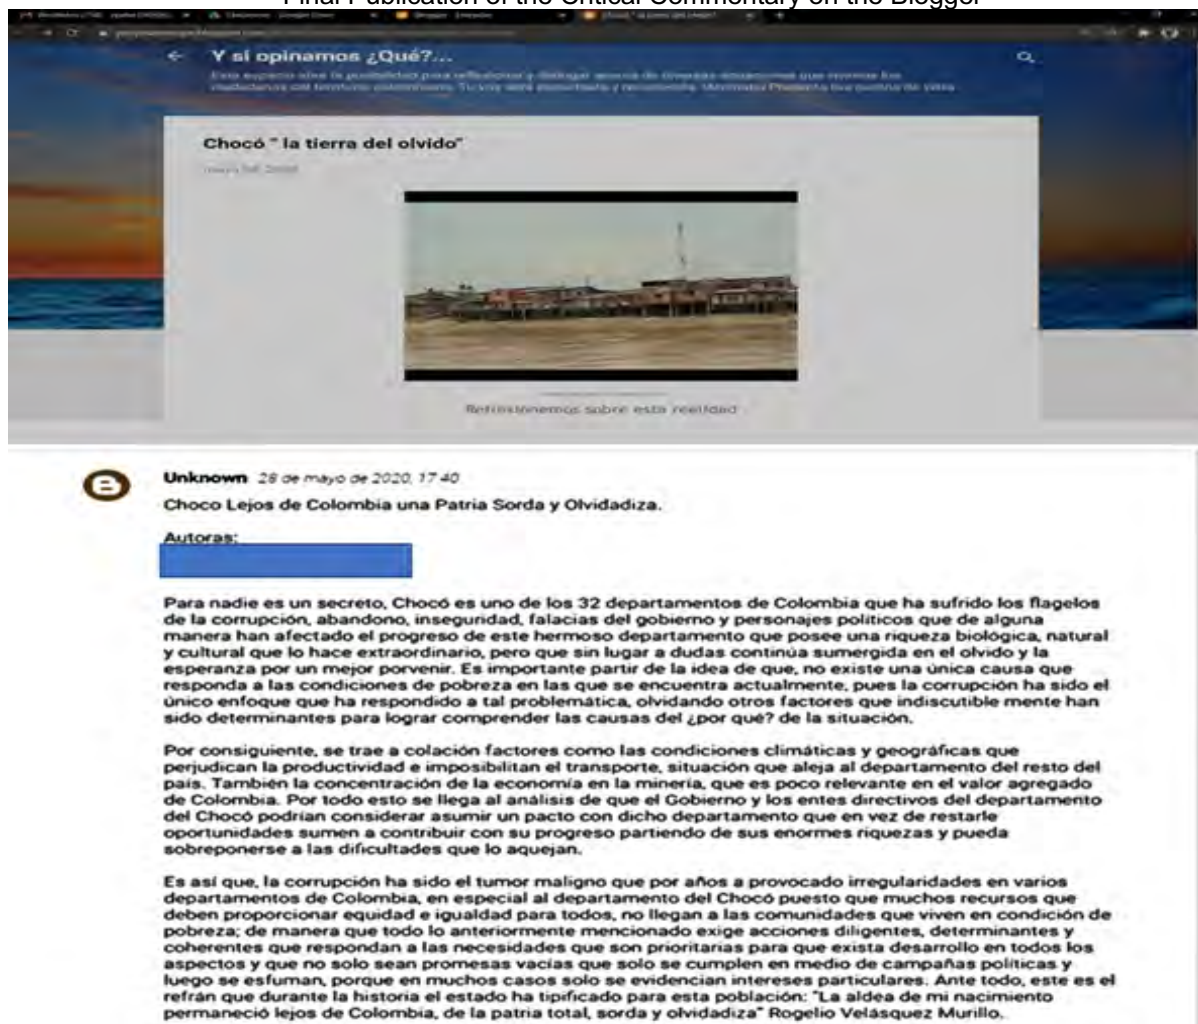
Final Publication of the Critical Commentary on the Blogger

Y si opinamos ¿Qué?...

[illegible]

Chocó " la tierra del olvido"

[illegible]

Reflexionemos sobre esta realidad

Unknown 28 de mayo de 2020, 17:40

Choco Lejos de Colombia una Patria Sorda y Olvidadiza.

Autoras:

Para nadie es un secreto, Chocó es uno de los 32 departamentos de Colombia que ha sufrido los flagelos de la corrupción, abandono, inseguridad, falacias del gobierno y personajes políticos que de alguna manera han afectado el progreso de este hermoso departamento que posee una riqueza biológica, natural y cultural que lo hace extraordinario, pero que sin lugar a dudas continúa sumergida en el olvido y la esperanza por un mejor porvenir. Es importante partir de la idea de que, no existe una única causa que responda a las condiciones de pobreza en las que se encuentra actualmente, pues la corrupción ha sido el único enfoque que ha respondido a tal problemática, olvidando otros factores que indiscutible mente han sido determinantes para lograr comprender las causas del ¿por qué? de la situación.

Por consiguiente, se trae a colación factores como las condiciones climáticas y geográficas que perjudican la productividad e imposibilitan el transporte, situación que aleja al departamento del resto del país. También la concentración de la economía en la minería, que es poco relevante en el valor agregado de Colombia. Por todo esto se llega al análisis de que el Gobierno y los entes directivos del departamento del Chocó podrían considerar asumir un pacto con dicho departamento que en vez de restarle oportunidades sumen a contribuir con su progreso partiendo de sus enormes riquezas y pueda sobreponerse a las dificultades que lo aquejan.

Es así que, la corrupción ha sido el tumor maligno que por años a provocado irregularidades en varios departamentos de Colombia, en especial al departamento del Chocó puesto que muchos recursos que deben proporcionar equidad e igualdad para todos, no llegan a las comunidades que viven en condición de pobreza; de manera que todo lo anteriormente mencionado exige acciones diligentes, determinantes y coherentes que respondan a las necesidades que son prioritarias para que exista desarrollo en todos los aspectos y que no solo sean promesas vacías que solo se cumplen en medio de campañas políticas y luego se esfuman, porque en muchos casos solo se evidencian intereses particulares. Ante todo, este es el refrán que durante la historia el estado ha tipificado para esta población: "La aldea de mi nacimiento permaneció lejos de Colombia, de la patria total, sorda y olvidadiza" Rogelio Velásquez Murillo.